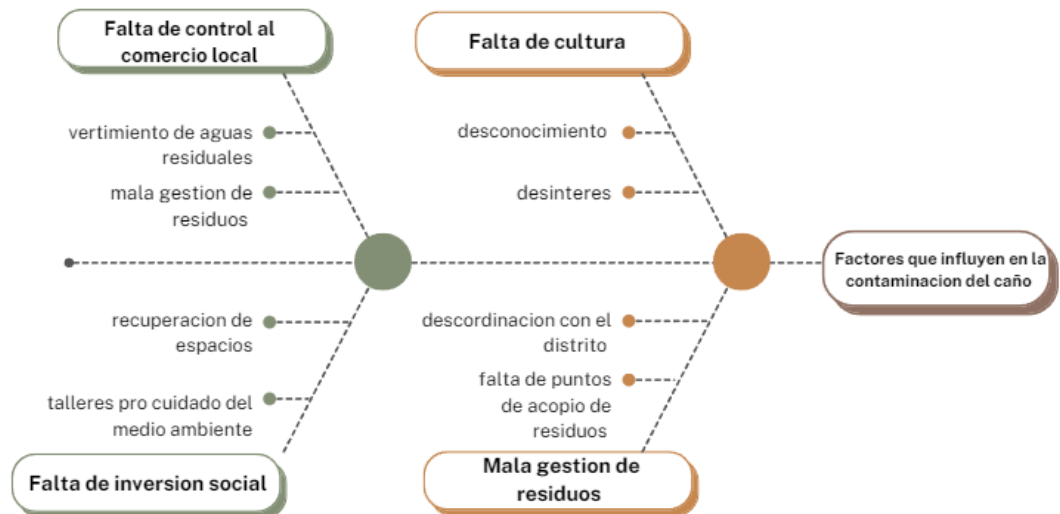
Falta de control al comercio local

vertimiento de aguas residuales

mala gestion de residuos

recuperacion de espacios

talleres pro cuidado del medio ambiente

Falta de inversion social

Falta de cultura

desconocimiento

desinteres

descordinacion con el distrito

falta de puntos de acopio de residuos

Mala gestion de residuos

Factores que influyen en la contaminacion del caño